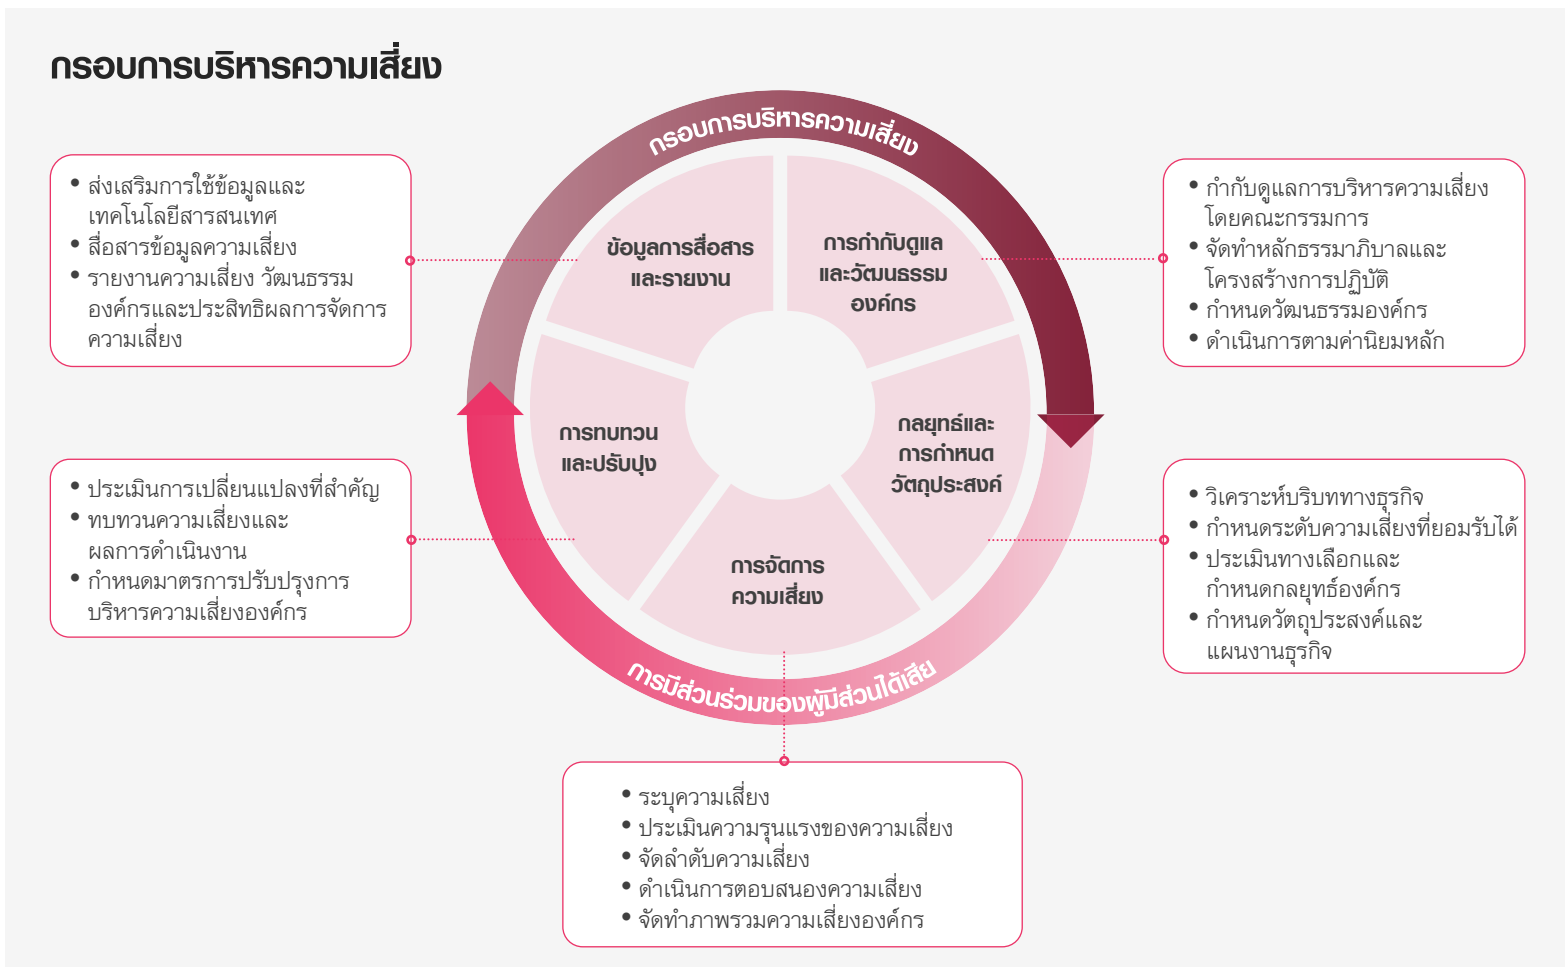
กรอบการบริหารความเสี่ยง

กรอบการบริหารความเสี่ยง

• ส่งเสริมการใช้ข้อมูลและเทคโนโลยีสารสนเทศ
• สื่อสารข้อมูลความเสี่ยง
• รายงานความเสี่ยง วัฒนธรรมองค์กรและประสิทธิผลการจัดการความเสี่ยง

ข้อมูลการสื่อสารและรายงาน

การกำกับดูแลและวัฒนธรรมองค์กร

• กำกับดูแลการบริหารความเสี่ยงโดยคณะกรรมการ
• จัดทำหลักธรรมาภิบาลและโครงสร้างการปฏิบัติ
• กำหนดวัฒนธรรมองค์กร
• ดำเนินการตามค่านิยมหลัก

การทบทวนและปรับปรุง

กลยุทธ์และการกำหนดวัตถุประสงค์

• ประเมินการเปลี่ยนแปลงที่สำคัญ
• ทบทวนความเสี่ยงและผลการดำเนินงาน
• กำหนดมาตรการปรับปรุงการบริหารความเสี่ยงองค์กร

การจัดการความเสี่ยง

• วิเคราะห์บริบททางธุรกิจ
• กำหนดระดับความเสี่ยงที่ยอมรับได้
• ประเมินทางเลือกและกำหนดกลยุทธ์องค์กร
• กำหนดวัตถุประสงค์และแผนงานธุรกิจ

การมีส่วนร่วมของผู้มีส่วนได้เสีย

• ระบุความเสี่ยง
• ประเมินความรุนแรงของความเสี่ยง
• จัดลำดับความเสี่ยง
• ดำเนินการตอบสนองความเสี่ยง
• จัดทำภาพรวมความเสี่ยงองค์กร